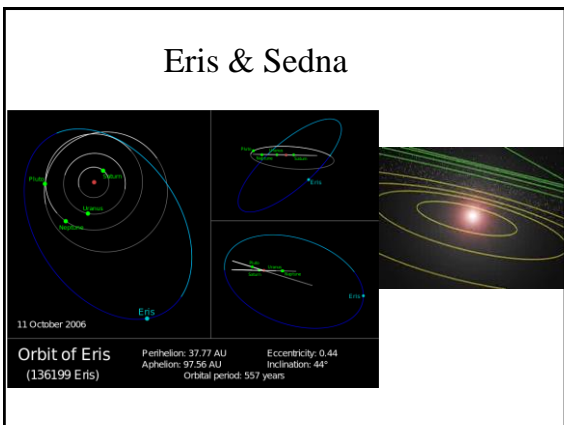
Eris & Sedna

Pluto
Saturn
Uranus
Neptune
Eris
11 October 2006

Pluto
Uranus
Neptune
Saturn
Eris

Pluto
Uranus
Saturn
Neptune
Eris

Orbit of Eris
(136199 Eris)
Perihelion: 37.77 AU
Aphelion: 97.56 AU
Eccentricity: 0.44
Inclination: 44°
Orbital period: 557 years